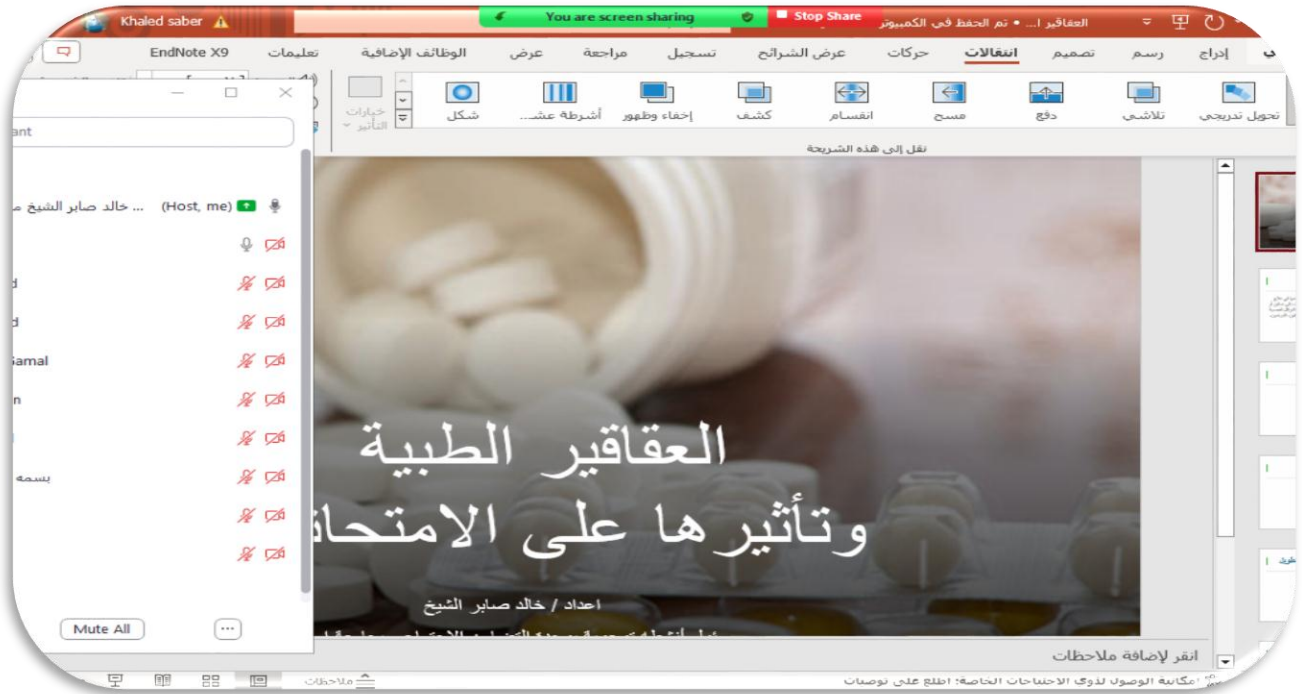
Khaled saber
You are screen sharing
Stop Share
العقاقير ا... • تم الحفظ في الكمبيوتر

EndNote X9 تعليمات الوظائف الإضافية عرض مراجعة تسجيل عرض الشرائح حركات انتقالات تصميم رسم إدراج

خيارات التأثير
شكل
أشرطة عش...
إخفاء وظهور
كشف
انقسام
مسح
دفع
تلاشي
تحويل تدريجي
نقل إلى هذه الشريحة

ant
... خالد صابر الشيخ م (Host, me)
d
d
Gamal
n
بسمه
Mute All
...

العقاقير الطبية
وتأثيرها على الامتحان
اعداد / خالد صابر الشيخ
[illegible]

انقر لإضافة ملاحظات
ملاحظات
إمكانية الوصول لذوي الاحتياجات الخاصة: اطلع على توصيات